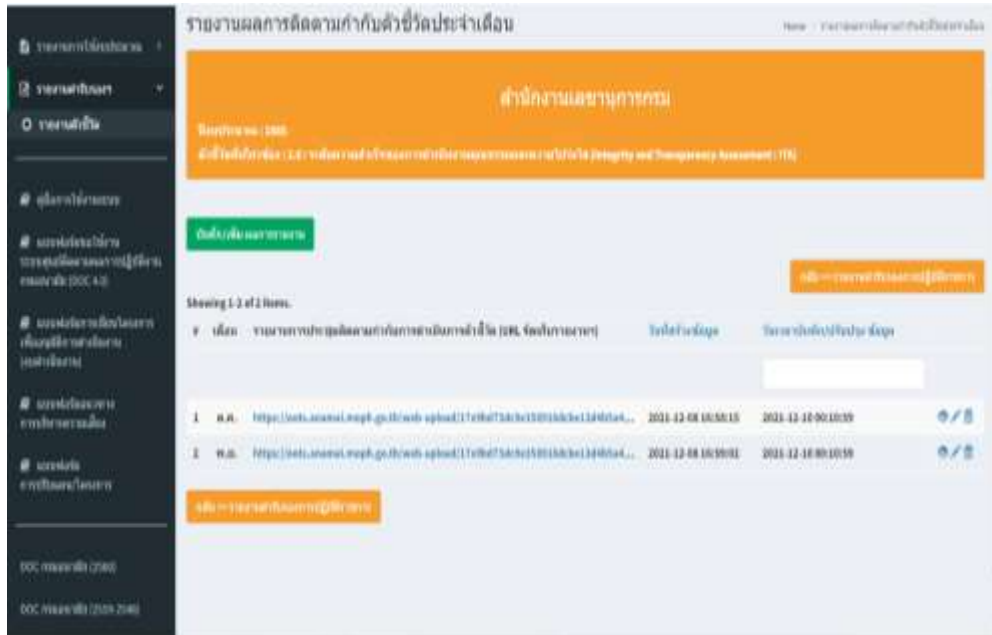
รายงานผลการติดตามกำกับตัวชี้วัดประจำเดือน

Home / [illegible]

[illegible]

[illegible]

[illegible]

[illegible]

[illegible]

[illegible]

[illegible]

DOC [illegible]

DOC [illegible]

สำนักงานเลขานุการกรม

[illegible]

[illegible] (Integrity and Transparency Assessment : ITA)

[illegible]

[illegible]

Showing 1-2 of 2 items.

| # | เดือน | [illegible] | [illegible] | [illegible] | |
|---|---|---|---|---|---|
| 1 | พ.ค. | https://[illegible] | 2021-12-08 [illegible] | 2021-12-10 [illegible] | |
| 2 | พ.ย. | https://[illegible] | 2021-12-08 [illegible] | 2021-12-10 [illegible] | |

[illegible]